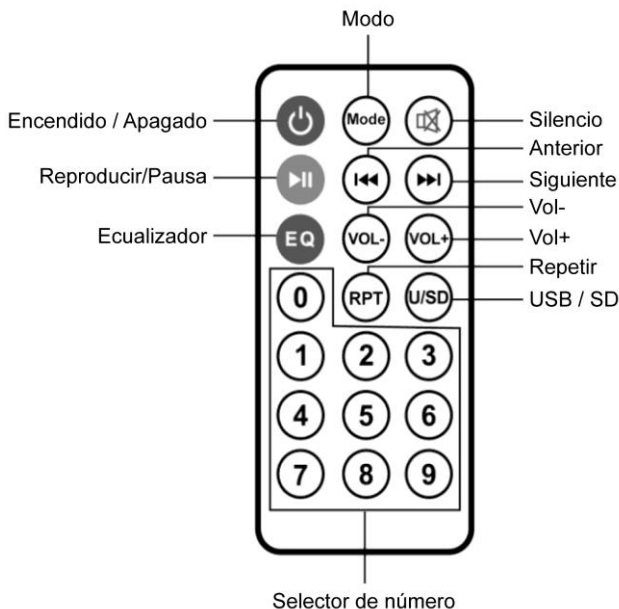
Modo

Encendido / Apagado

Mode

Silencio

Anterior

Reproducir/Pausa

Siguiente

Vol-

Ecualizador

EQ

VOL-

VOL+

Vol+

Repetir

0

RPT

U/SD

USB / SD

1

2

3

4

5

6

7

8

9

Selector de número